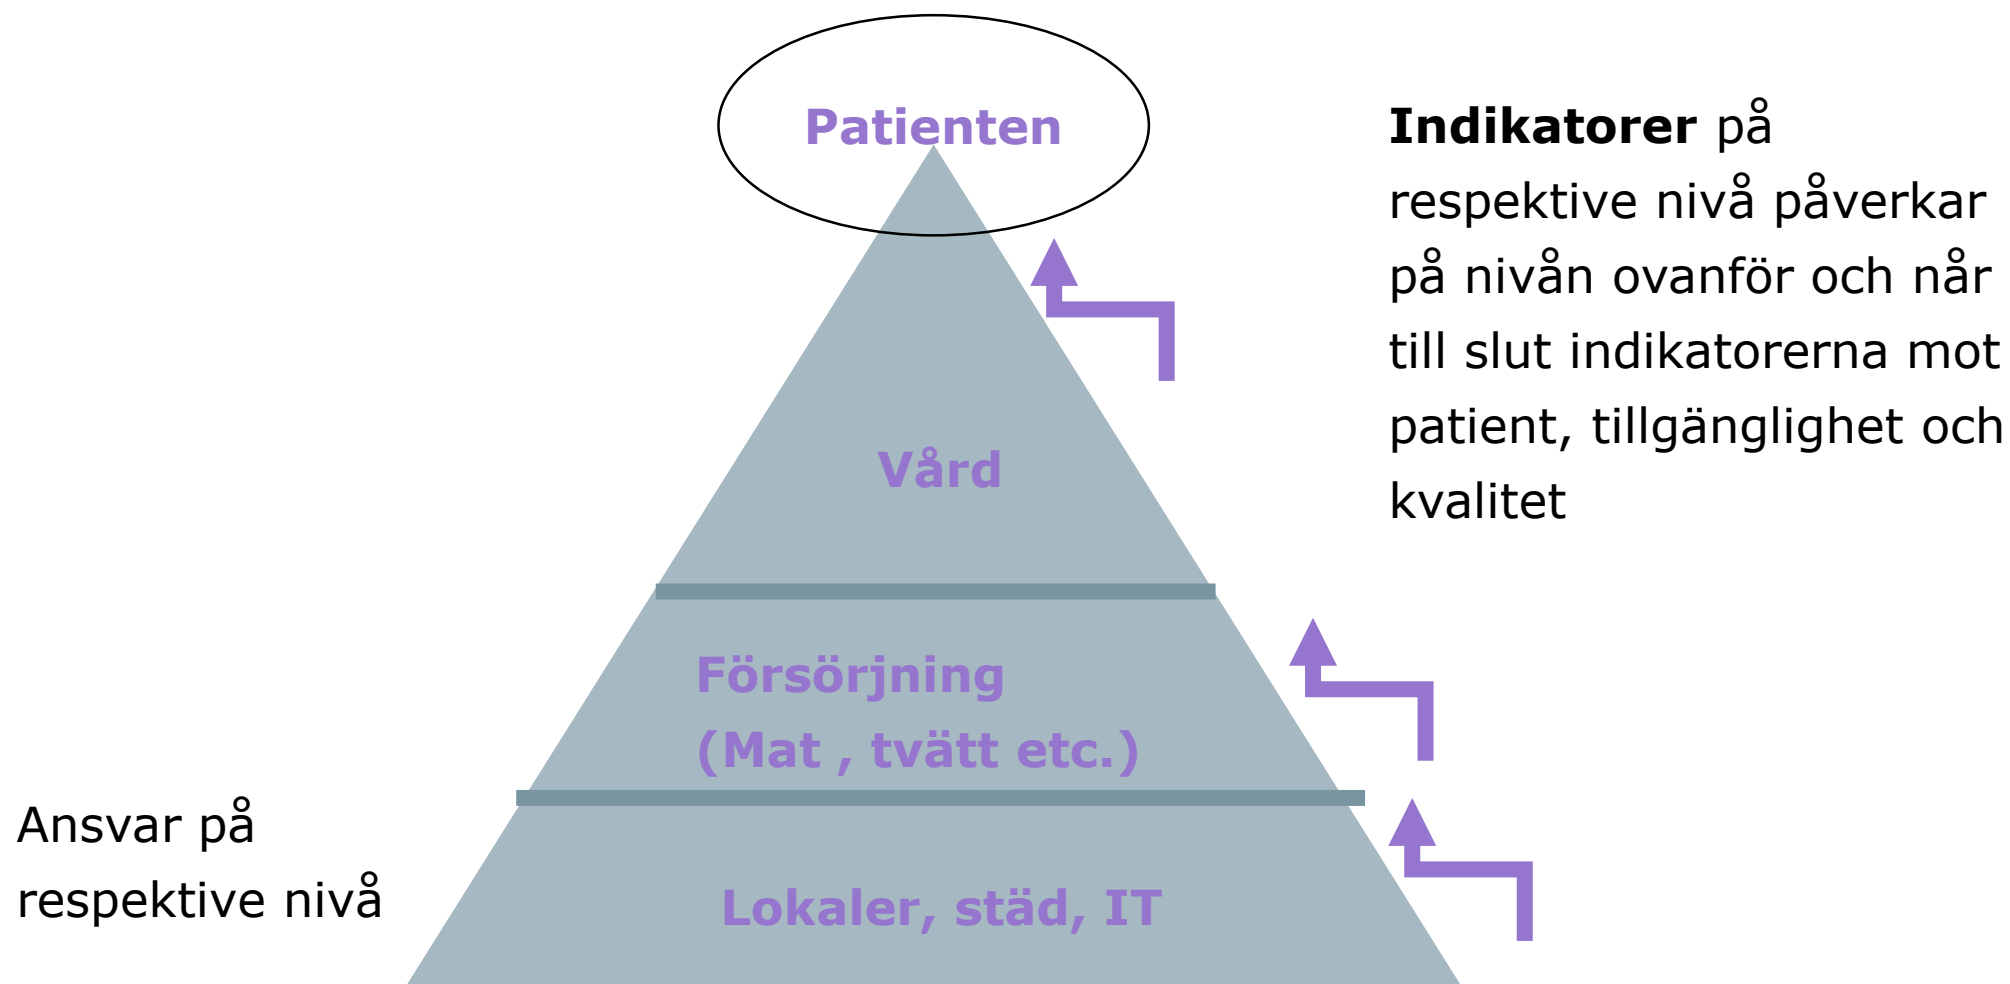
Patienten

Indikatorer på respektive nivå påverkar på nivån ovanför och når till slut indikatorerna mot patient, tillgänglighet och kvalitet

Vård

Försörjning
(Mat , tvätt etc.)

Ansvar på respektive nivå

Lokaler, städ, IT